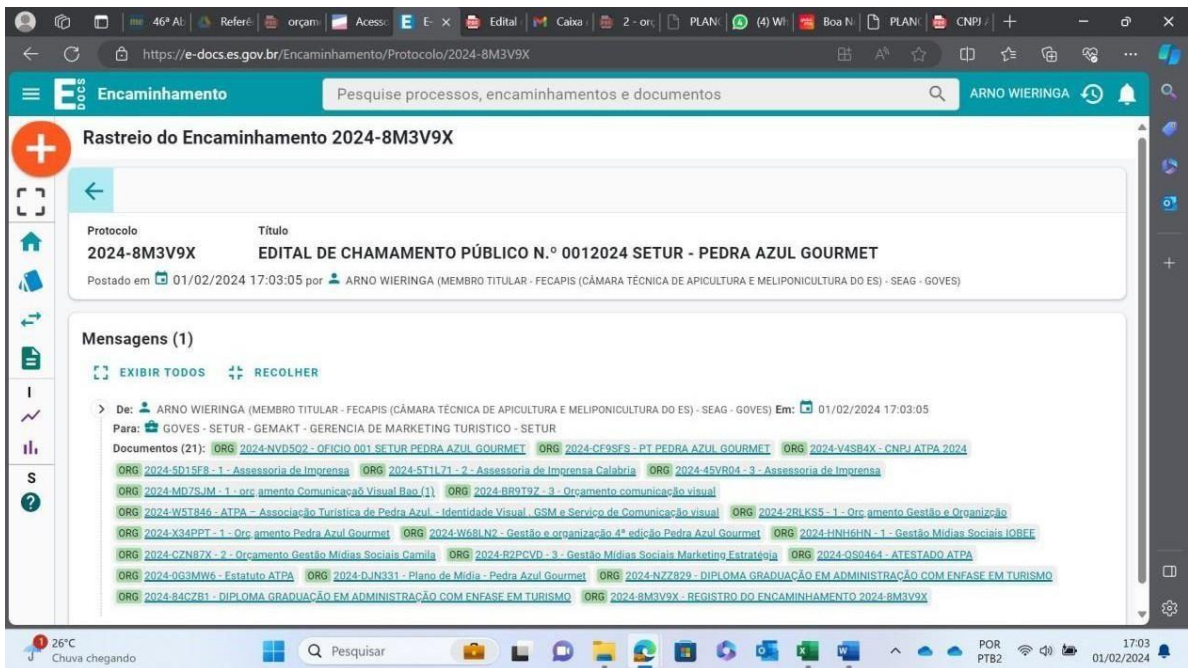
46ª Ab | Referê | orçam | Acesso | E-docs | Edital | Caixa | 2 - orç | PLAN | (4) Wh | Boa N | PLAN | CNPJ

https://e-docs.es.gov.br/Encaminhamento/Protocolo/2024-8M3V9X

Encaminhamento

Pesquise processos, encaminhamentos e documentos

ARNO WIERINGA

Rastreio do Encaminhamento 2024-8M3V9X

Protocolo
2024-8M3V9X

Título
EDITAL DE CHAMAMENTO PÚBLICO N.º 0012024 SETUR - PEDRA AZUL GOURMET

Postado em 01/02/2024 17:03:05 por ARNO WIERINGA (MEMBRO TITULAR - FECAPIS (CÂMARA TÉCNICA DE APICULTURA E MELIPONICULTURA DO ES) - SEAG - GOVES)

Mensagens (1)

EXIBIR TODOS RECOLHER

De: ARNO WIERINGA (MEMBRO TITULAR - FECAPIS (CÂMARA TÉCNICA DE APICULTURA E MELIPONICULTURA DO ES) - SEAG - GOVES) Em: 01/02/2024 17:03:05

Para: GOVES - SETUR - GEMAKT - GERENCIA DE MARKETING TURISTICO - SETUR

Documentos (21): ORG 2024-NVD5Q2 - OFICIO 001 SETUR PEDRA AZUL GOURMET ORG 2024-CF9SFS - PT PEDRA AZUL GOURMET ORG 2024-V4SB4X - CNPJ ATPA 2024
ORG 2024-5D15F8 - 1 - Assessoria de Imprensa ORG 2024-5T1L71 - 2 - Assessoria de Imprensa Calabria ORG 2024-45VR04 - 3 - Assessoria de Imprensa
ORG 2024-MD7SJM - 1 - orc amento Comunicaçaõ Visual Bao (1) ORG 2024-BR9T9Z - 3 - Orçamento comunicação visual
ORG 2024-W5T846 - ATPA – Associação Turística de Pedra Azul. - Identidade Visual , GSM e Serviço de Comunicação visual ORG 2024-2RLKS5 - 1 - Orc amento Gestão e Organizção
ORG 2024-X34PPT - 1 - Orc amento Pedra Azul Gourmet ORG 2024-W68LN2 - Gestão e organização 4ª edição Pedra Azul Gourmet ORG 2024-HNH6HN - 1 - Gestão Mídias Sociais IOBEE
ORG 2024-CZN87X - 2 - Orçamento Gestão Mídias Sociais Camila ORG 2024-R2PCVD - 3 - Gestão Mídias Sociais Marketing Estratégia ORG 2024-QS0464 - ATESTADO ATPA
ORG 2024-0G3MW6 - Estatuto ATPA ORG 2024-DJN331 - Plano de Mídia - Pedra Azul Gourmet ORG 2024-NZZ829 - DIPLOMA GRADUAÇÃO EM ADMINISTRAÇÃO COM ENFASE EM TURISMO
ORG 2024-84CZB1 - DIPLOMA GRADUAÇÃO EM ADMINISTRAÇÃO COM ENFASE EM TURISMO ORG 2024-8M3V9X - REGISTRO DO ENCAMINHAMENTO 2024-8M3V9X

26°C
Chuva chegando
Pesquisar
POR
PTB2
17:03
01/02/2024